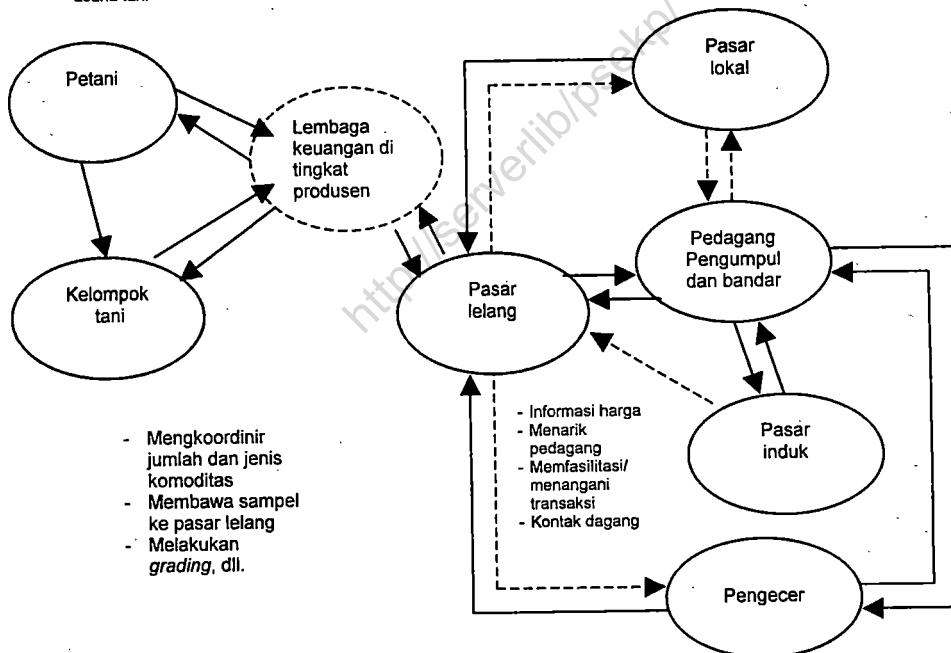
usaha tani

Petani

Kelompok tani

Lembaga keuangan di tingkat produsen

Pasar lokal

Pedagang Pengumpul dan bandar

Pasar lelang

Pasar induk

Pengecer

- Mengkoordinir jumlah dan jenis komoditas
- Membawa sampel ke pasar lelang
- Melakukan *grading*, dll.

- Informasi harga
- Menarik pedagang
- Memfasilitasi/ menangani transaksi
- Kontak dagang

http://serverlib/pssekp/